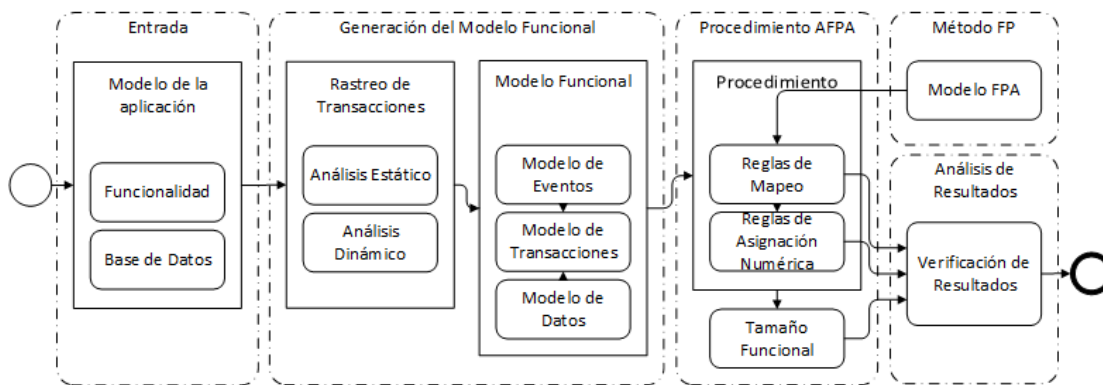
Entrada

Modelo de la aplicación

Funcionalidad

Base de Datos

Generación del Modelo Funcional

Rastreo de Transacciones

Análisis Estático

Análisis Dinámico

Modelo Funcional

Modelo de Eventos

Modelo de Transacciones

Modelo de Datos

Procedimiento AFPA

Procedimiento

Reglas de Mapeo

Reglas de Asignación Numérica

Tamaño Funcional

Método FP

Modelo FPA

Análisis de Resultados

Verificación de Resultados